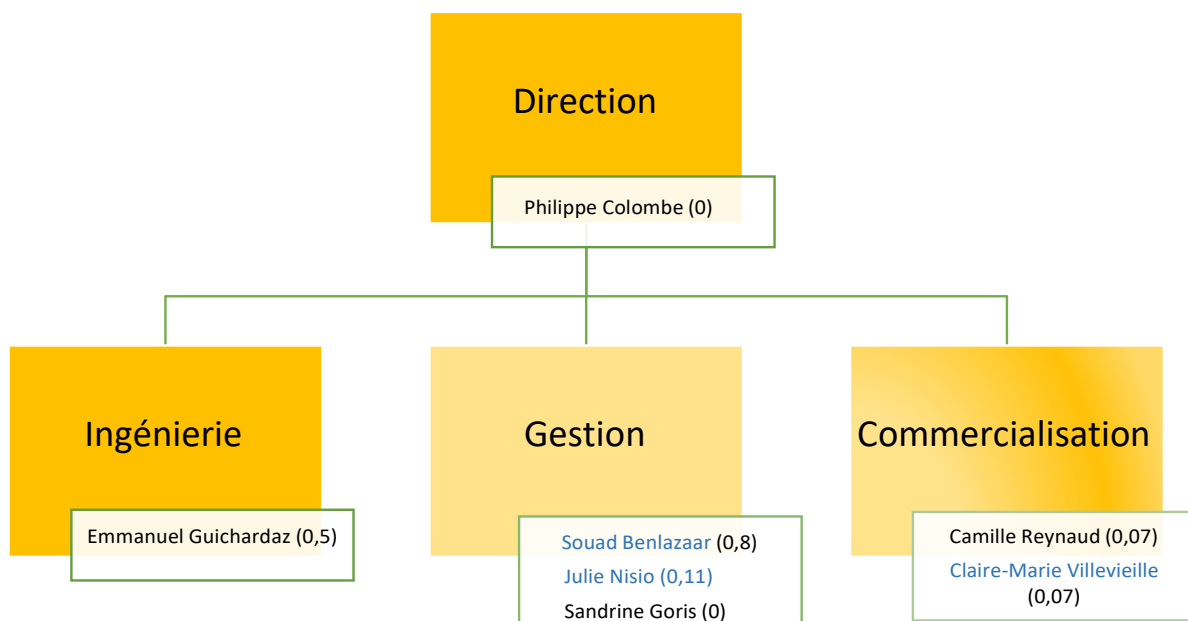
Direction

Philippe Colombe (0)

Ingénierie

Emmanuel Guichardaz (0,5)

Gestion

Souad Benlazaar (0,8)
Julie Nisio (0,11)
Sandrine Goris (0)

Commercialisation

Camille Reynaud (0,07)
Claire-Marie Villevieille (0,07)